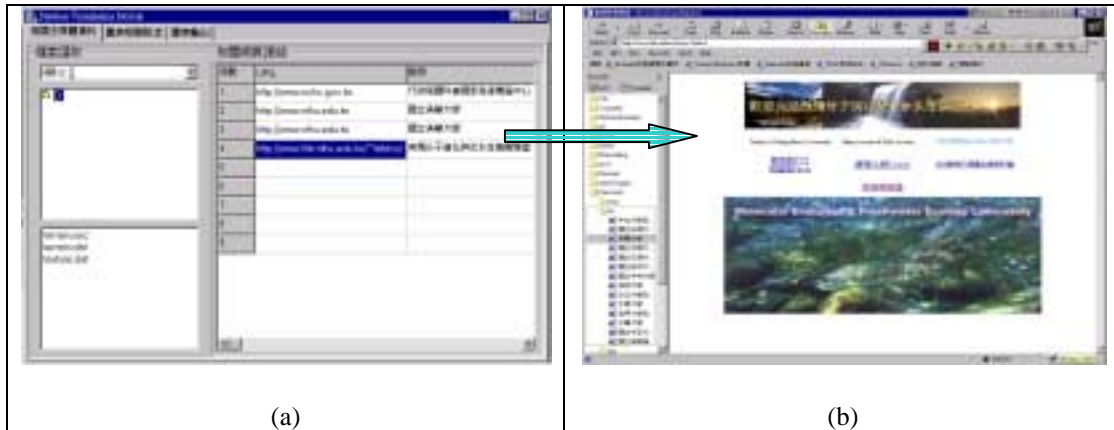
| 項次 | URL | 說明 |
|---|---|---|
| 1 | http://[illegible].gov.tw | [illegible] |
| 2 | http://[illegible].edu.tw | 國立清華大學 |
| 3 | http://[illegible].edu.tw | 國立清華大學 |
| 4 | http://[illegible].edu.tw/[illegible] | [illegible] |
| 5 | | |
| 6 | | |
| 7 | | |
| 8 | | |
| 9 | | |

(a)

(b)